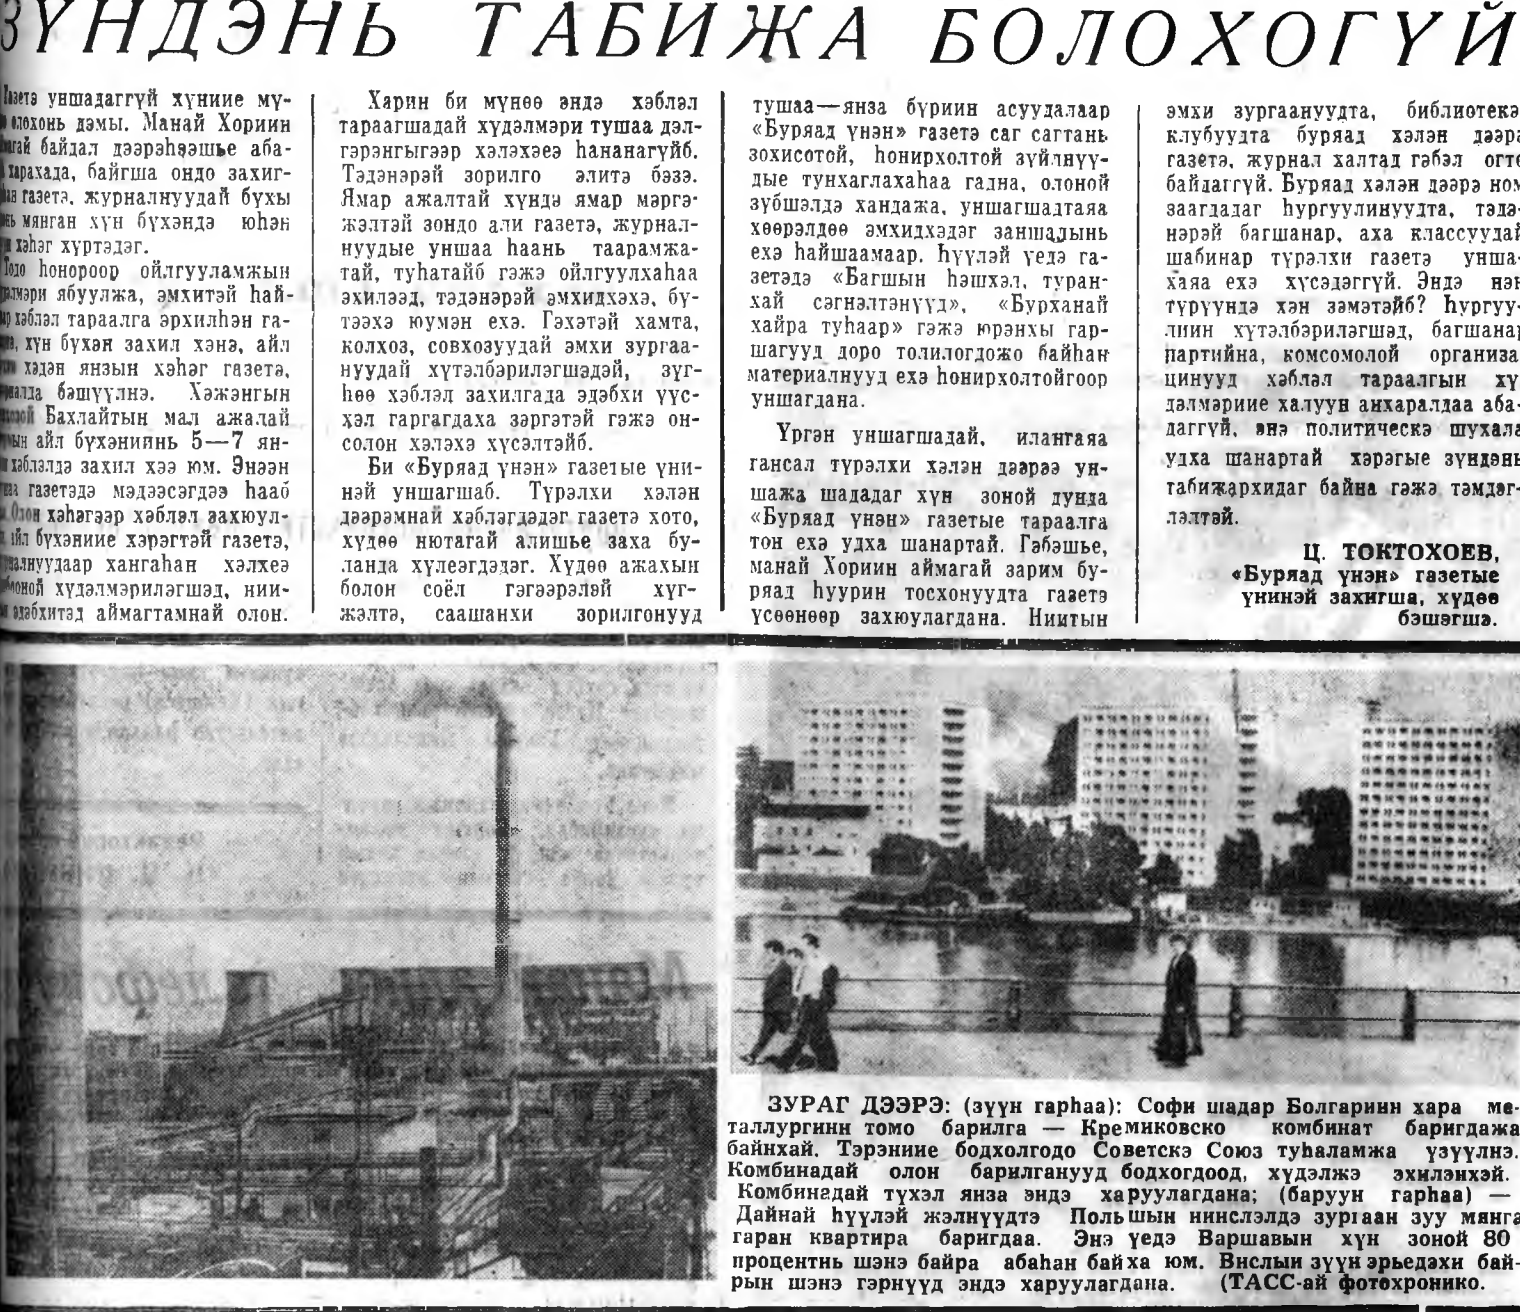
ЗҮНДЭНЬ ТАБИЖА БОЛОХОГҮЙ

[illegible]азетэ уншадаггүй хүниие мү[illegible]олохонь дэмы. Манай Хориин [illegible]ай байдал дээрэһээшье аба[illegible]харахада, байгша ондо захиг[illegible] газетэ, журналнуудай бухы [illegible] мянган хүн бүхэндэ юһэн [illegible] хэһэг хүртэдэг.

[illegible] һоноороо ойлгууламжын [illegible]эри ябуулжа, эмхитэй һай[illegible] хэблэл тараалга эрхилһэн га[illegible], хүн бүхэн захил хэнэ, айл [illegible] хэдэн янзын хэһэг газетэ, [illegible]алда бэшүүлнэ. Хэжэнгын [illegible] Бахлайтын мал ажалай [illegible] айл бүхэниинь 5—7 ян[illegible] хэблэлдэ захил хээ юм. Энээн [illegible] газетэдэ мэдээсэгдээ һааб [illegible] хэһэгээр хэблэл захиюл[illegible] айл бүхэниие хэрэгтэй газетэ, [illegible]алнуудаар хангаһан хэлхеэ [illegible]ной хүдэлмэрилэгшэд, нии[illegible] эдэбхитэд аймагтамнай олон.

Харин би мүнөө эндэ хэблэл тараагшадай хүдэлмэри тушаа дэлгэрэнгыгээр хэлэхээ һананагүйб. Тэдэнэрэй зорилго элитэ бээз. Ямар ажалтай хүндэ ямар мэргэжэлтэй зондо али газетэ, журналнуудые уншаа һаань таарамжатай, туһатайб гэжэ ойлгуулхаһаа эхилээд, тэдэнэрэй эмхидхэхэ, бүтээхэ юумэн ехэ. Гэхэтэй хамта, колхоз, совхозуудай эмхи зургаануудай хүтэлбэрилэгшэдэй, зүгһөө хэблэл захилгада эдэбхи үүсхэл гаргагдаха зэргэтэй гэжэ онсолон хэлэхэ хүсэлтэйб.

Би «Буряад үнэн» газетые үнинэй уншагшаб. Түрэлхи хэлэн дээрэмнай хэблэгдэдэг газетэ хото, хүдөө нютагай алишье заха буланда хүлеэгдэдэг. Хүдөө ажахын болон соёл гэгээрэлэй хүгжэлтэ, саашанхи зорилгонууд тушаа—янза бүриин асуудалаар «Буряад үнэн» газетэ саг сагтаа зохисотой, һонирхолтой зүйлнүүдые тунхаглахаһаа гадна, олоной зүбшэлдэ хандажа, уншагшадтаяа хөөрэлдөө эмхидхэдэг заншалынь ехэ һайшаамаар. Һүүлэй үедэ газетэдэ «Багшын һэшхэл, туранхай сэгнэлтэнүүд», «Бурханай хайра туһаар» гэжэ юрэнхы гаршагууд доро толилогдожо байһан материалнууд ехэ һонирхолтойгоор уншагдана.

Үргэн уншагшадай, илангаяа гансал түрэлхи хэлэн дээрээ уншажа шададаг хүн зоной дунда «Буряад үнэн» газетые тараалга тон ехэ удха шанартай. Гэбэшье, манай Хориин аймагай зарим буряад һуурин тосхонуудта газетэ үсөөнөөр захиюлагдана. Ниитын эмхи зургаануудта, библиотека клубуудта буряад хэлэн дээр газетэ, журнал халтад гэбэл огт байдаггүй. Буряад хэлэн дээрэ ном заагдадаг һургуулинуудта, тэдэнэрэй багшанар, аха классуудай шабинар түрэлхи газетэ уншахаяа ехэ хүсэдэггүй. Эндэ нэ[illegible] түрүүндэ хэн зэмэтэйб? Һургуулиин хүтэлбэрилэгшэд, багшанар партийна, комсомолой организацинууд хэблэл тараалгын хүдэлмэриие халуун анхаралдаа абадаггүй, энэ политическэ шухала удха шанартай хэрэгые зүндэнь табижархидаг байна гэжэ тэмдэглэлтэй.

Ц. ТОКТОХОЕВ,
«Буряад үнэн» газетые үнинэй захигша, хүдөө бэшэгшэ.

ЗУРАГ ДЭЭРЭ: (зүүн гарһаа): Софи шадар Болгариин хара металлургиин томо барилга — Кремиковско комбинат баригдажа байнхай. Тэрэниие бодхолгодо Советскэ Союз туһаламжа үзүүлнэ. Комбинадай олон барилганууд бодхогдоод, хүдэлжэ эхилэнхэй. Комбинадай түхэл янза эндэ харуулагдана; (баруун гарһаа) — Дайнай һүүлэй жэлнүүдтэ Польшын нинслэлдэ зурһаан зуу мянга гаран квартира баригдаа. Энэ үедэ Варшавын хүн зоной 80 процентнь шэнэ байра абаһан байха юм. Внслын зүүн эрьедэхи байрын шэнэ гэрнүүд эндэ харуулагдана. (ТАСС-ай фотохронико.